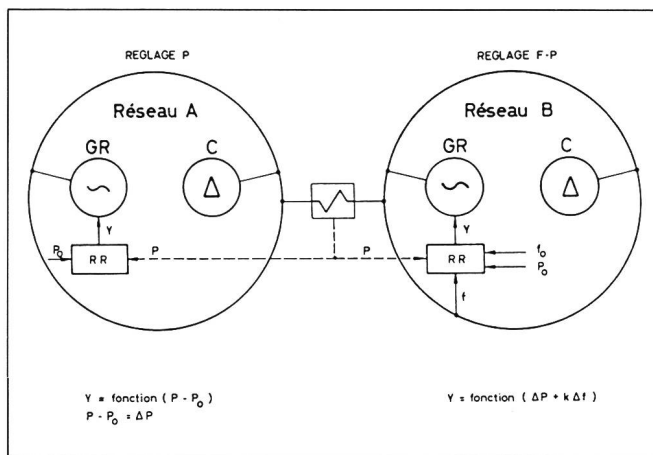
REGLAGE P

Réseau A

GR

C

$\Delta$

Y

$P_o$

RR

P

REGLAGE F-P

Réseau B

GR

C

$\Delta$

Y

P

RR

$f_o$

$P_o$

f

Y = fonction ( $P - P_o$ )
$P - P_o = \Delta P$

Y = fonction ( $\Delta P + k \Delta f$ )